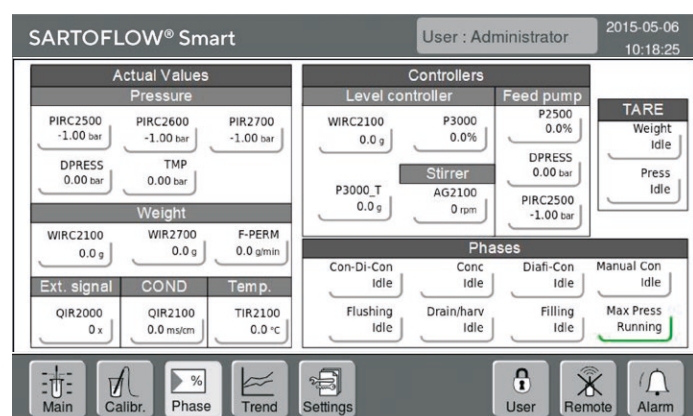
SARTOFLOW® Smart

User : Administrator

2015-05-06
10:18:25

Actual Values
Pressure

PIRC2500
-1.00 bar

PIRC2600
-1.00 bar

PIR2700
-1.00 bar

DPRESS
0.00 bar

TMP
0.00 bar

Weight

WIRC2100
0.0 g

WIR2700
0.0 g

F-PERM
0.0 g/min

Ext. signal

COND

Temp.

QIR2000
0 x

QIR2100
0.0 ms/cm

TIR2100
0.0 °C

Controllers
Level controller

WIRC2100
0.0 g

P3000
0.0%

Stirrer

P3000_T
0.0 g

AG2100
0 rpm

Feed pump

P2500
0.0%

DPRESS
0.00 bar

PIRC2500
-1.00 bar

TARE

Weight
Idle

Press
Idle

Phases

Con-Di-Con
Idle

Conc
Idle

Diafi-Con
Idle

Manual Con
Idle

Flushing
Idle

Drain/harv
Idle

Filling
Idle

Max Press
Running

Main

Calibr.

%

Phase

Trend

Settings

User

Remote

Alarm